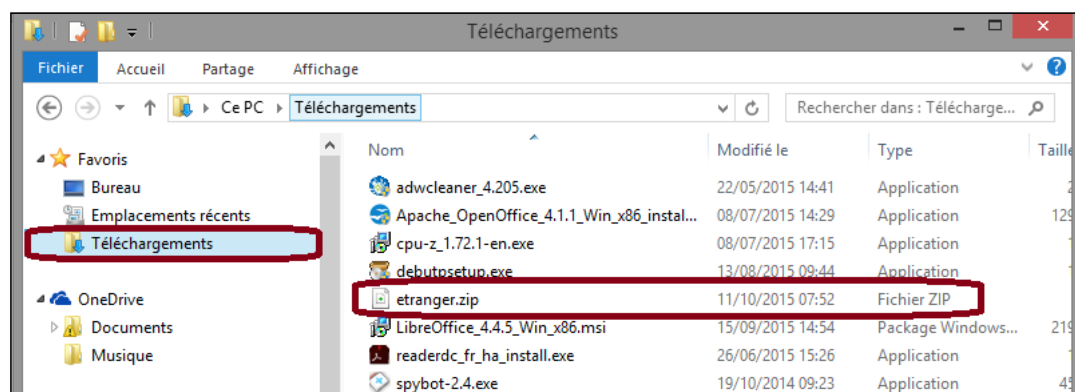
Téléchargements

Fichier | Accueil | Partage | Affichage

Ce PC › Téléchargements

Rechercher dans : Télécharge...

Favoris
Bureau
Emplacements récents
Téléchargements

OneDrive
Documents
Musique

| Nom | Modifié le | Type | Taille |
|---|---|---|---|
| adwcleaner_4.205.exe | 22/05/2015 14:41 | Application | |
| Apache_OpenOffice_4.1.1_Win_x86_instal... | 08/07/2015 14:29 | Application | 129 |
| cpu-z_1.72.1-en.exe | 08/07/2015 17:15 | Application | |
| debutpsetup.exe | 13/08/2015 09:44 | Application | |
| etranger.zip | 11/10/2015 07:52 | Fichier ZIP | |
| LibreOffice_4.4.5_Win_x86.msi | 15/09/2015 14:54 | Package Windows... | 219 |
| readerdc_fr_ha_install.exe | 26/06/2015 15:26 | Application | |
| spybot-2.4.exe | 19/10/2014 09:23 | Application | |